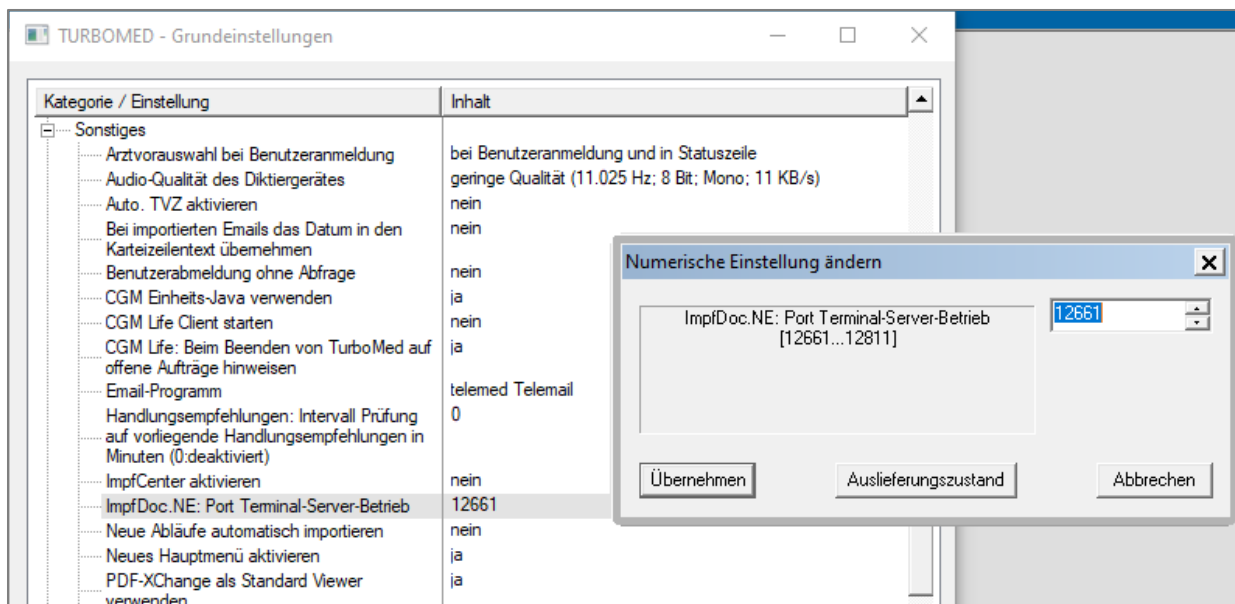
TURBOMED - Grundeinstellungen

| Kategorie / Einstellung | Inhalt |
|---|---|
| Sonstiges | |
| Arztvorauswahl bei Benutzeranmeldung | bei Benutzeranmeldung und in Statuszeile |
| Audio-Qualität des Diktiergerätes | geringe Qualität (11.025 Hz; 8 Bit; Mono; 11 KB/s) |
| Auto. TVZ aktivieren | nein |
| Bei importierten Emails das Datum in den Karteizeilentext übernehmen | nein |
| Benutzerabmeldung ohne Abfrage | nein |
| CGM Einheits-Java verwenden | ja |
| CGM Life Client starten | nein |
| CGM Life: Beim Beenden von TurboMed auf offene Aufträge hinweisen | ja |
| Email-Programm | telemed Telemail |
| Handlungsempfehlungen: Intervall Prüfung auf vorliegende Handlungsempfehlungen in Minuten (0:deaktiviert) | 0 |
| ImpfCenter aktivieren | nein |
| ImpfDoc.NE: Port Terminal-Server-Betrieb | 12661 |
| Neue Abläufe automatisch importieren | nein |
| Neues Hauptmenü aktivieren | ja |
| PDF-XChange als Standard Viewer verwenden | ja |

Numerische Einstellung ändern

ImpfDoc.NE: Port Terminal-Server-Betrieb [12661...12811]

12661

Übernehmen

Auslieferungszustand

Abbrechen